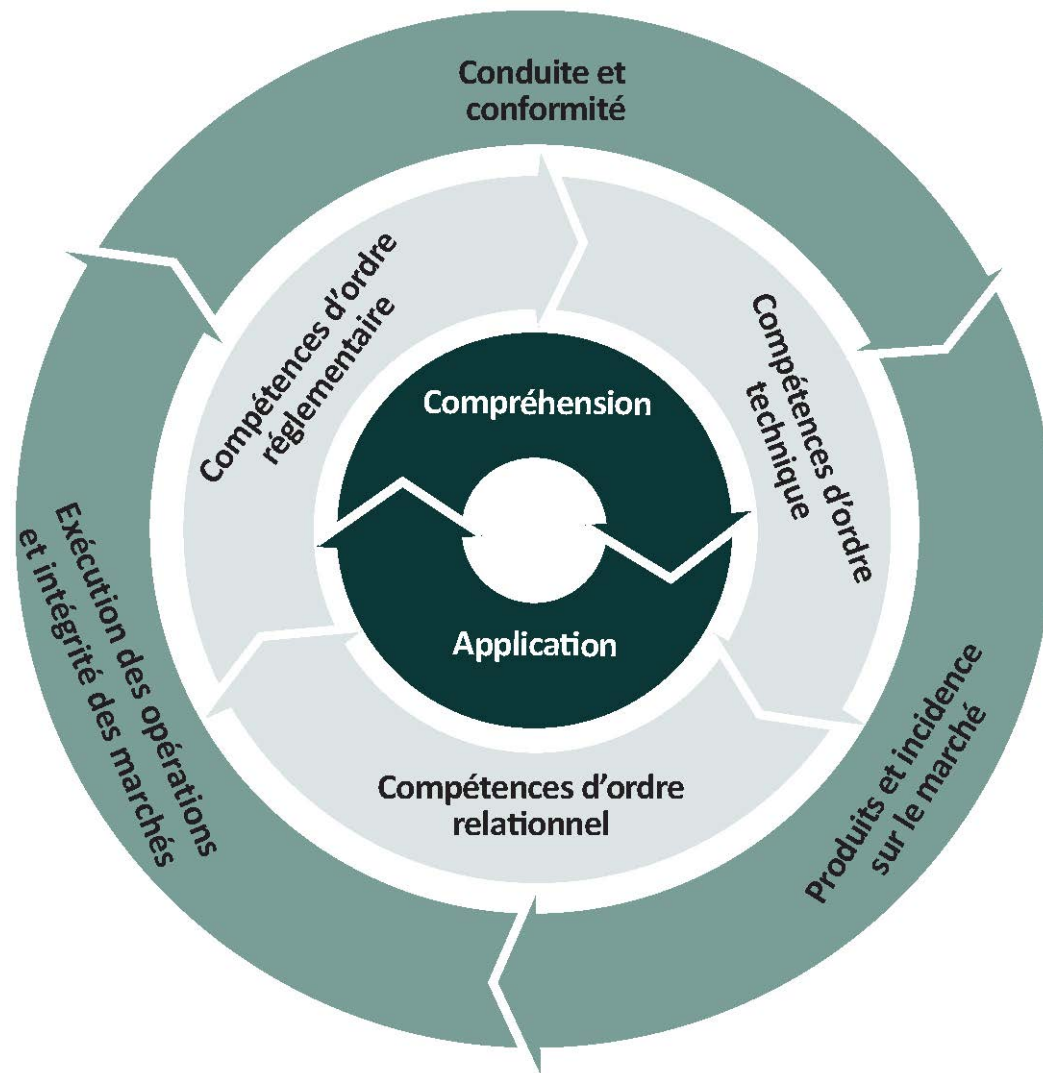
Conduite et conformité

Compétences d'ordre réglementaire

Compétences d'ordre technique

Compréhension

Application

Compétences d'ordre relationnel

Exécution des opérations et intégrité des marchés

Produits et incidence sur le marché